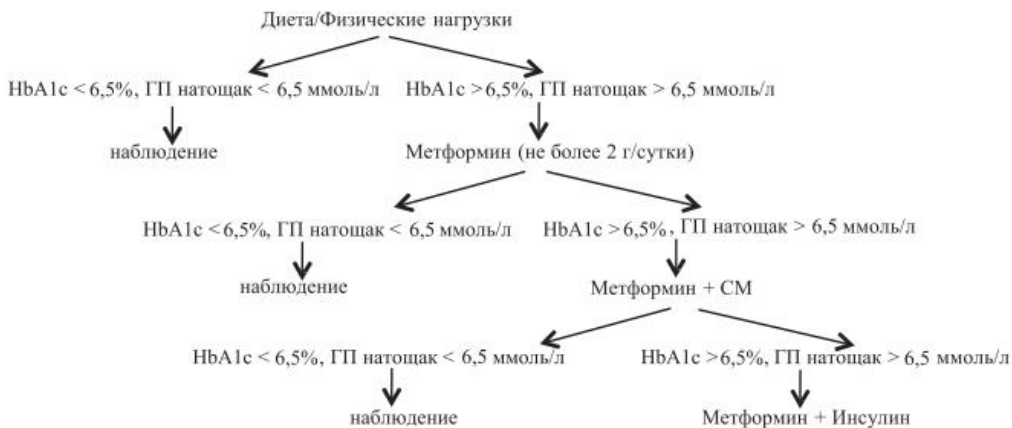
Диета/Физические нагрузки

HbA1c < 6,5%, ГП натощак < 6,5 ммоль/л

наблюдение

HbA1c >6,5%, ГП натощак > 6,5 ммоль/л

Метформин (не более 2 г/сутки)

HbA1c <6,5%, ГП натощак < 6,5 ммоль/л

наблюдение

HbA1c >6,5%, ГП натощак > 6,5 ммоль/л

Метформин + СМ

HbA1c < 6,5%, ГП натощак < 6,5 ммоль/л

наблюдение

HbA1c >6,5%, ГП натощак > 6,5 ммоль/л

Метформин + Инсулин